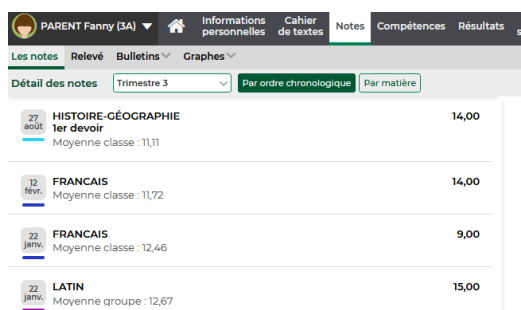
PARENT Fanny (3A)

Informations personnelles

Cahier de textes

Notes

Compétences

Résultats

Les notes

Relevé

Bulletins

Graphes

Détail des notes

Trimestre 3

Par ordre chronologique

Par matière

27 août

HISTOIRE-GÉOGRAPHIE

1er devoir

Moyenne classe : 11,11

14,00

12 févr.

FRANCAIS

Moyenne classe : 11,72

14,00

22 janv.

FRANCAIS

Moyenne classe : 12,46

9,00

22 janv.

LATIN

Moyenne groupe : 12,67

15,00